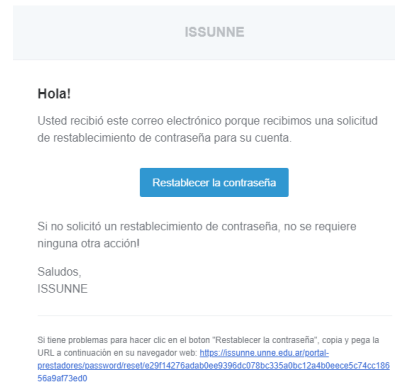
ISSUNNE

Hola!

Usted recibió este correo electrónico porque recibimos una solicitud de restablecimiento de contraseña para su cuenta.

Restablecer la contraseña

Si no solicitó un restablecimiento de contraseña, no se requiere ninguna otra acción!

Saludos,
ISSUNNE

Si tiene problemas para hacer clic en el boton "Restablecer la contraseña", copia y pega la URL a continuación en su navegador web: https://issunne.unne.edu.ar/portal-prestadores/password/reset/e29f14276adab0ee9396dc078bc335a0bc12a4b0eece5c74cc18656a9af73ed0